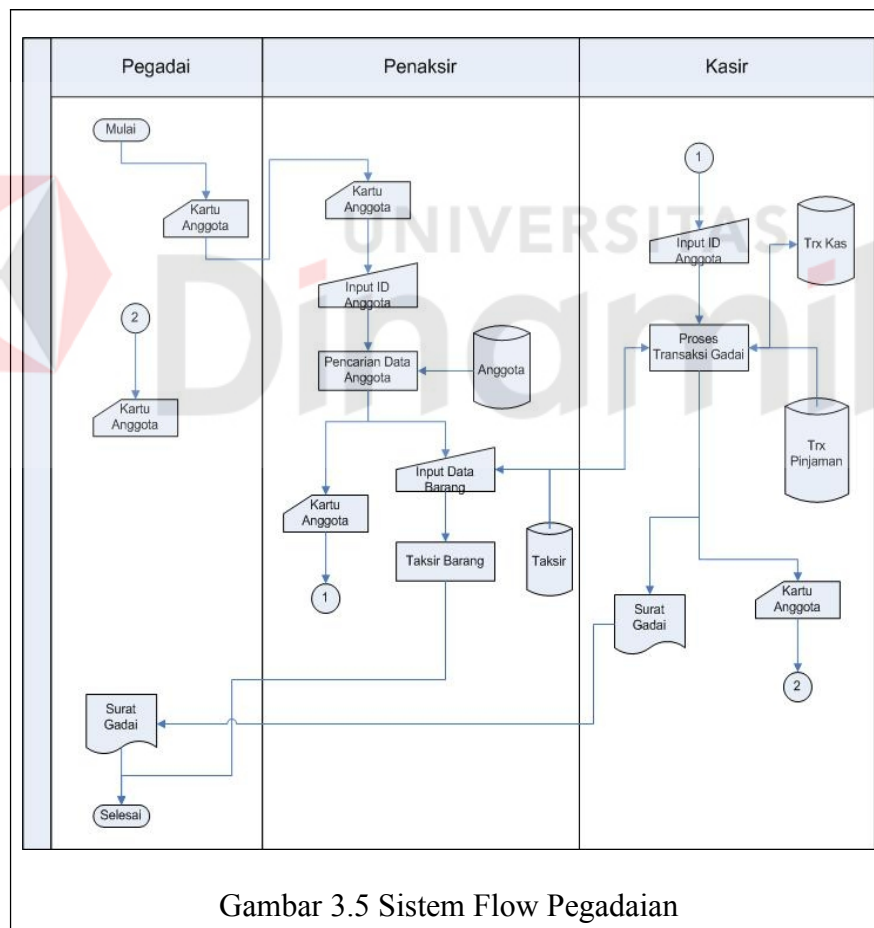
Pegadai

Penaksir

Kasir

Mulai

Kartu Anggota

2

Kartu Anggota

Surat Gadai

Selesai

Kartu Anggota

Input ID Anggota

Pencarian Data Anggota

Anggota

Input Data Barang

Kartu Anggota

1

Taksir Barang

Taksir

1

Input ID Anggota

Trx Kas

Proses Transaksi Gadai

Trx Pinjaman

Surat Gadai

Kartu Anggota

2

UNIVERSITAS Dinamika

Gambar 3.5 Sistem Flow Pegadaian